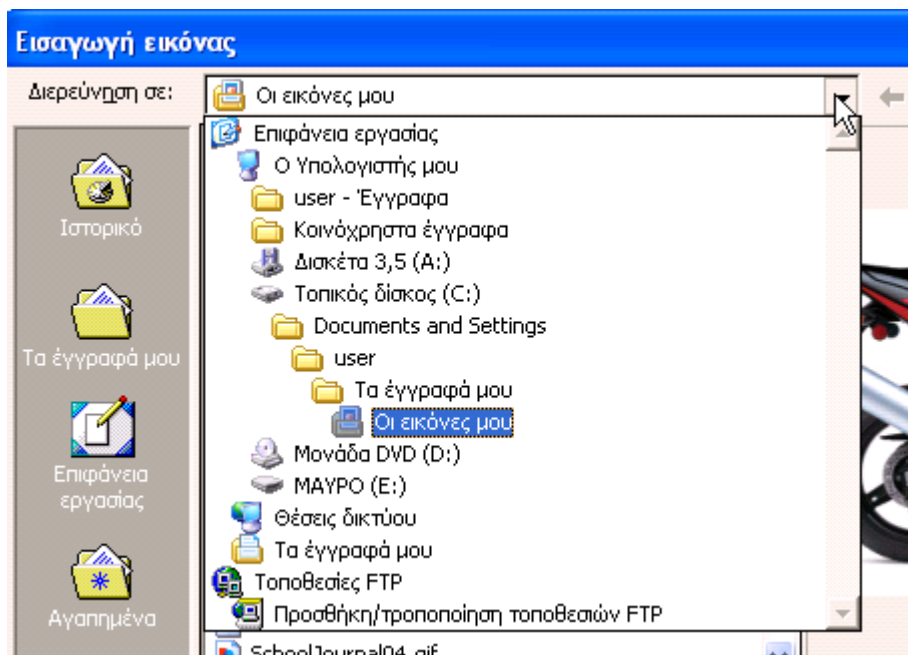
Εισαγωγή εικόνας

Διερεύνηση σε: Οι εικόνες μου

Επιφάνεια εργασίας
Ο Υπολογιστής μου
user - Έγγραφα
Κοινόχρηστα έγγραφα
Δισκέτα 3,5 (A:)
Τοπικός δίσκος (C:)
Documents and Settings
user
Τα έγγραφά μου
Οι εικόνες μου
Μονάδα DVD (D:)
ΜΑΥΡΟ (E:)
Θέσεις δικτύου
Τα έγγραφά μου
Τοποθεσίες FTP
Προσθήκη/τροποποίηση τοποθεσιών FTP

Ιστορικό
Τα έγγραφά μου
Επιφάνεια εργασίας
Αγαπημένα

SchoolJournal04.gif